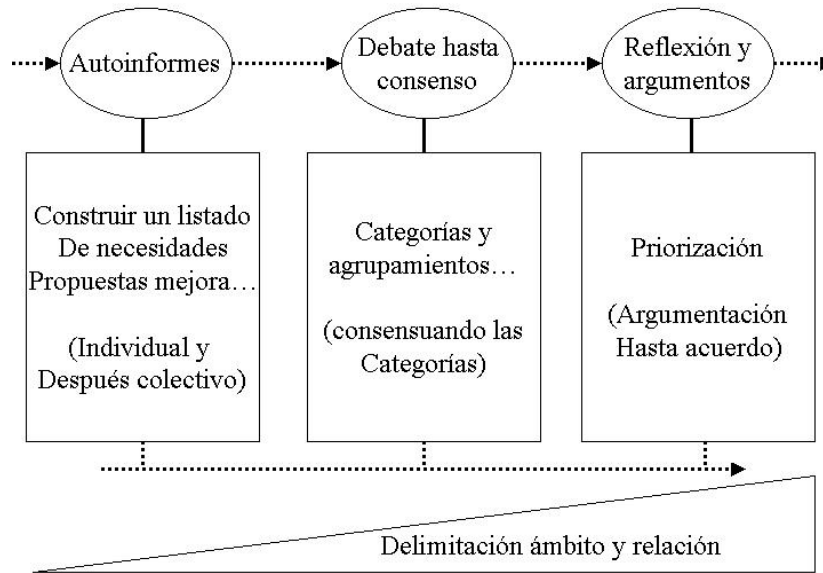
Autoinformes

Debate hasta consenso

Reflexión y argumentos

Construir un listado De necesidades Propuestas mejora…

(Individual y Después colectivo)

Categorías y agrupamientos…

(consensuando las Categorías)

Priorización

(Argumentación Hasta acuerdo)

Delimitación ámbito y relación